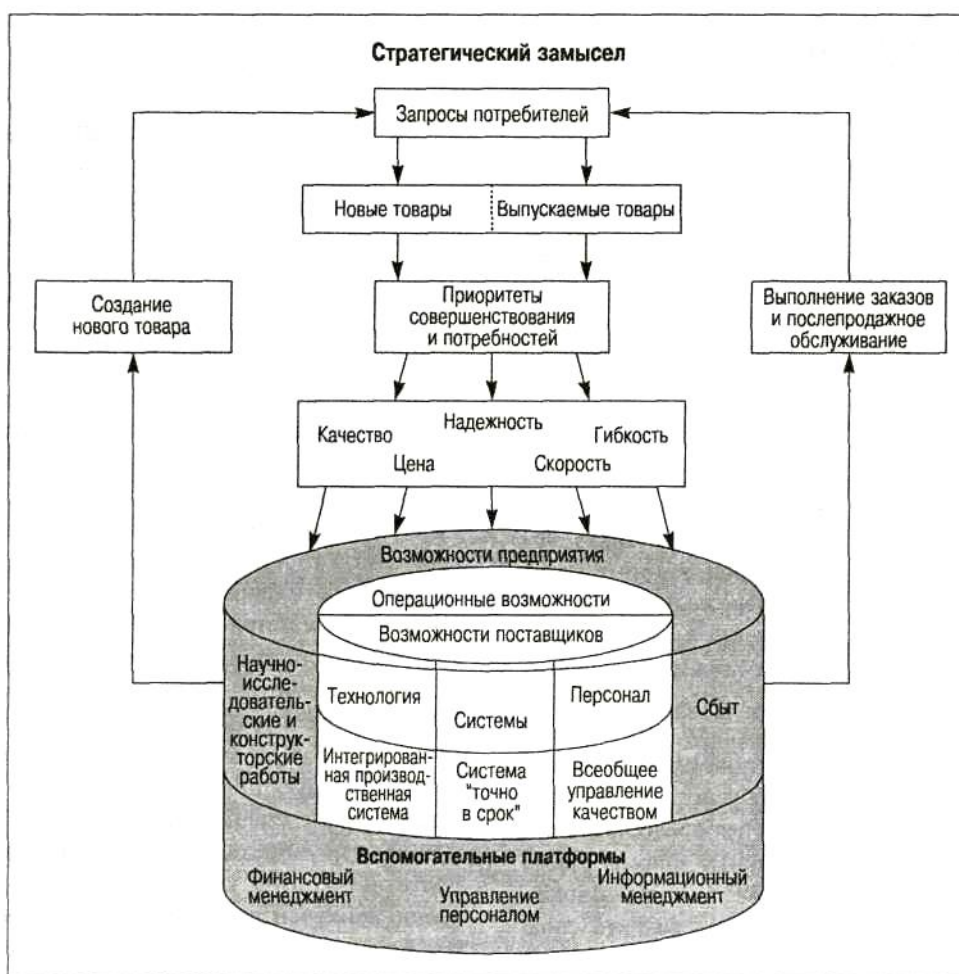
Стратегический замысел

Запросы потребителей

Новые товары | Выпускаемые товары

Создание нового товара

Приоритеты совершенствования и потребностей

Выполнение заказов и послепродажное обслуживание

Качество
Надежность
Гибкость
Цена
Скорость

Возможности предприятия

Операционные возможности

Возможности поставщиков

Научно-исследовательские и конструкторские работы

Технология

Системы

Персонал

Сбыт

Интегрированная производственная система

Система "точно в срок"

Всеобщее управление качеством

Вспомогательные платформы

Финансовый менеджмент

Управление персоналом

Информационный менеджмент